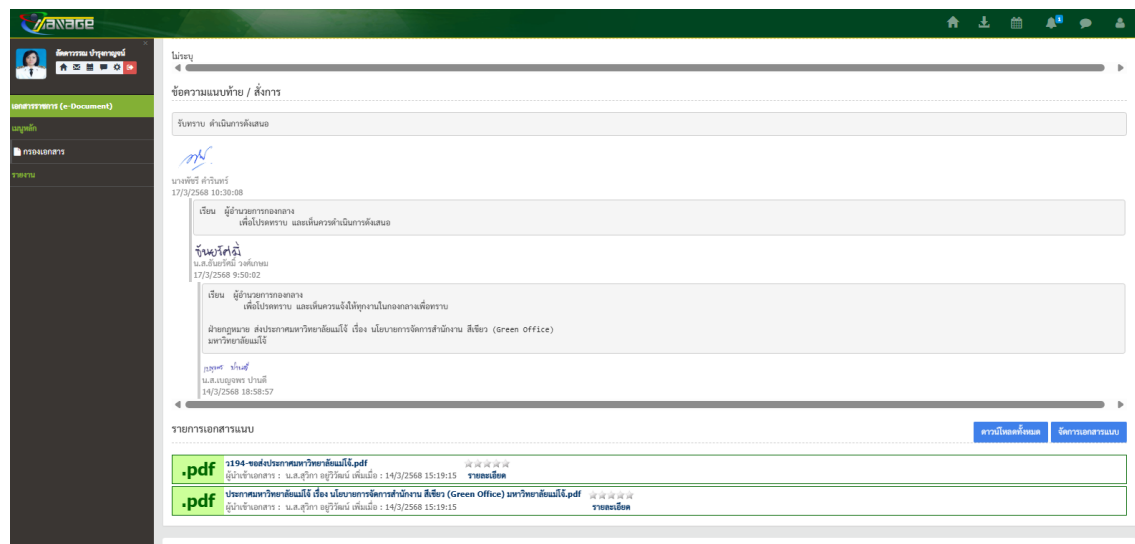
MANAGE

ลัดดาวรรณ ปารุจกานุพงษ์

เอกสารราชการ (e-Document)

เมนูหลัก

กรองเอกสาร

รายงาน

ไม่ระบุ

ข้อความแนบท้าย / สั่งการ

รับทราบ ดำเนินการดังเสนอ

นางพัชรี คำรินทร์
17/3/2568 10:30:08

เรียน ผู้อำนวยการกองกลาง
เพื่อโปรดทราบ และเห็นควรดำเนินการดังเสนอ

จันทร์ศรี
น.ส.จันทร์ศรี วงศ์เกษม
17/3/2568 9:50:02

เรียน ผู้อำนวยการกองกลาง
เพื่อโปรดทราบ และเห็นควรแจ้งให้ทุกงานในกองกลางเพื่อทราบ

ฝ่ายกฎหมาย ส่งประกาศมหาวิทยาลัยแม่โจ้ เรื่อง นโยบายการจัดการสำนักงาน สีเขียว (Green Office) มหาวิทยาลัยแม่โจ้

เบญจพร ปานดี
น.ส.เบญจพร ปานดี
14/3/2568 18:58:57

รายการเอกสารแนบ

ดาวน์โหลดทั้งหมด

จัดการเอกสารแนบ

.pdf ว194-ขอส่งประกาศมหาวิทยาลัยแม่โจ้.pdf
ผู้นำเข้าเอกสาร : น.ส.สุวิภา อยู่วิวัฒน์ เพิ่มเมื่อ : 14/3/2568 15:19:15 รายละเอียด

.pdf ประกาศมหาวิทยาลัยแม่โจ้ เรื่อง นโยบายการจัดการสำนักงาน สีเขียว (Green Office) มหาวิทยาลัยแม่โจ้.pdf
ผู้นำเข้าเอกสาร : น.ส.สุวิภา อยู่วิวัฒน์ เพิ่มเมื่อ : 14/3/2568 15:19:15 รายละเอียด